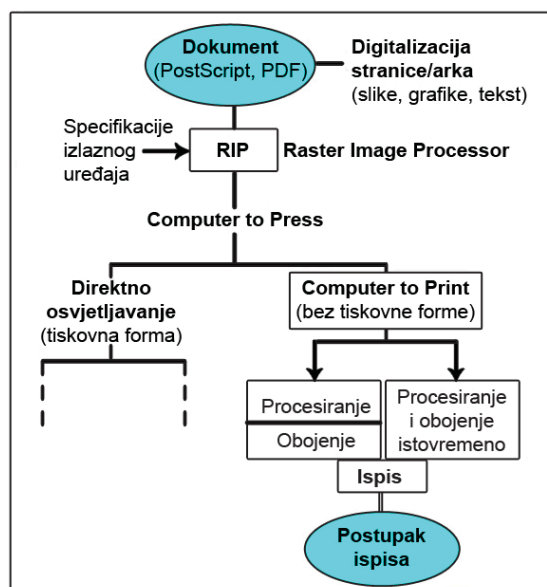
Dokument
(PostScript, PDF)

Digitalizacija
stranice/arka
(slike, grafike, tekst)

Specifikacije
izlaznog
uređaja

RIP

Raster Image Processor

Computer to Press

Direktno
osvjetljavanje
(tiskovna forma)

Computer to Print
(bez tiskovne forme)

Procesiranje

Obojenje

Procesiranje
i obojenje
istovremeno

Ispis

Postupak
ispisa